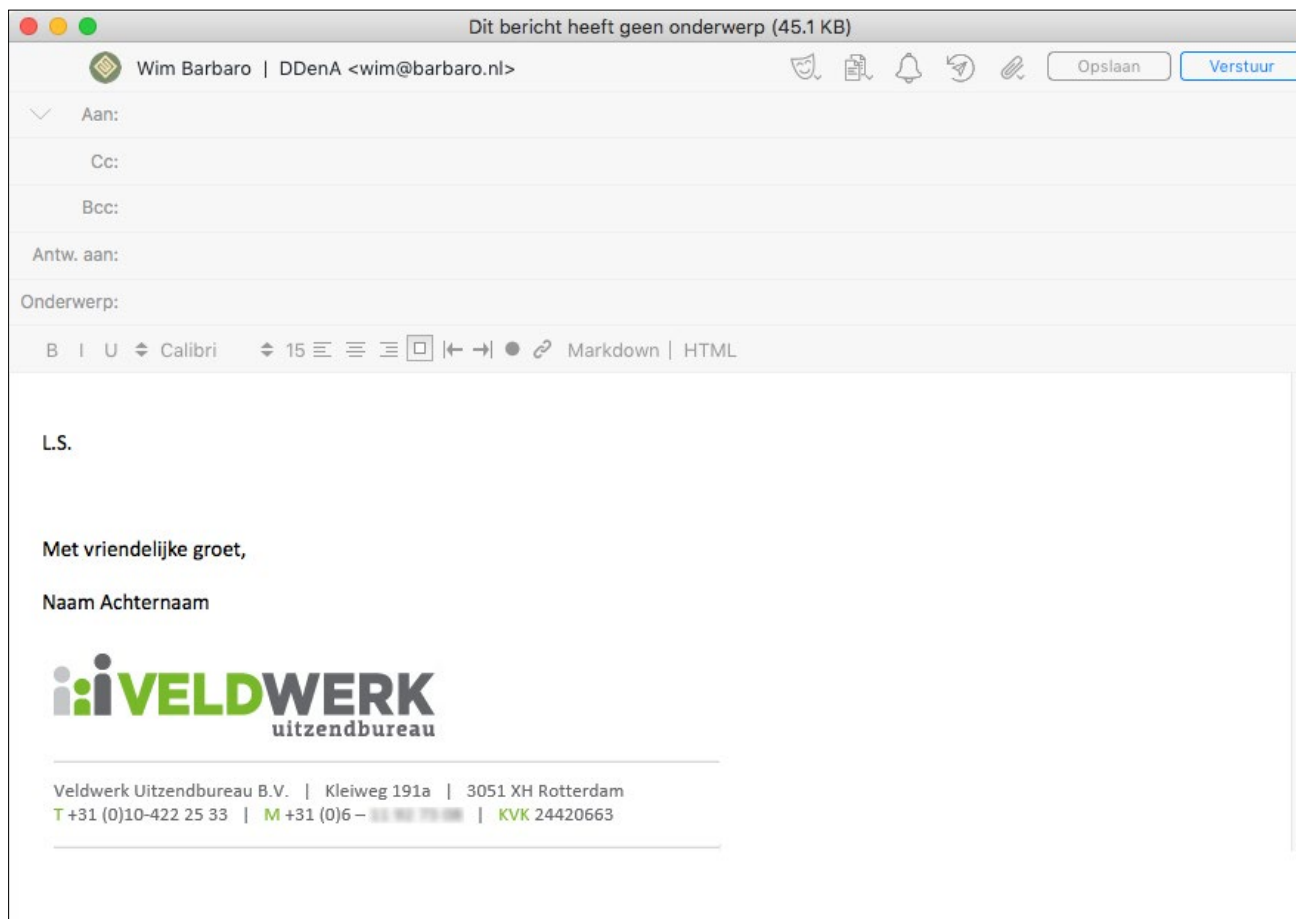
Dit bericht heeft geen onderwerp (45.1 KB)

Wim Barbaro | DDenA <wim@barbaro.nl>

Opslaan

Verstuur

Aan:

Cc:

Bcc:

Antw. aan:

Onderwerp:

B I U Calibri 15 Markdown | HTML

L.S.

Met vriendelijke groet,

Naam Achternaam

VELDWERK uitzendbureau

Veldwerk Uitzendbureau B.V. | Kleiweg 191a | 3051 XH Rotterdam
T +31 (0)10-422 25 33 | M +31 (0)6 – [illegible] | KVK 24420663